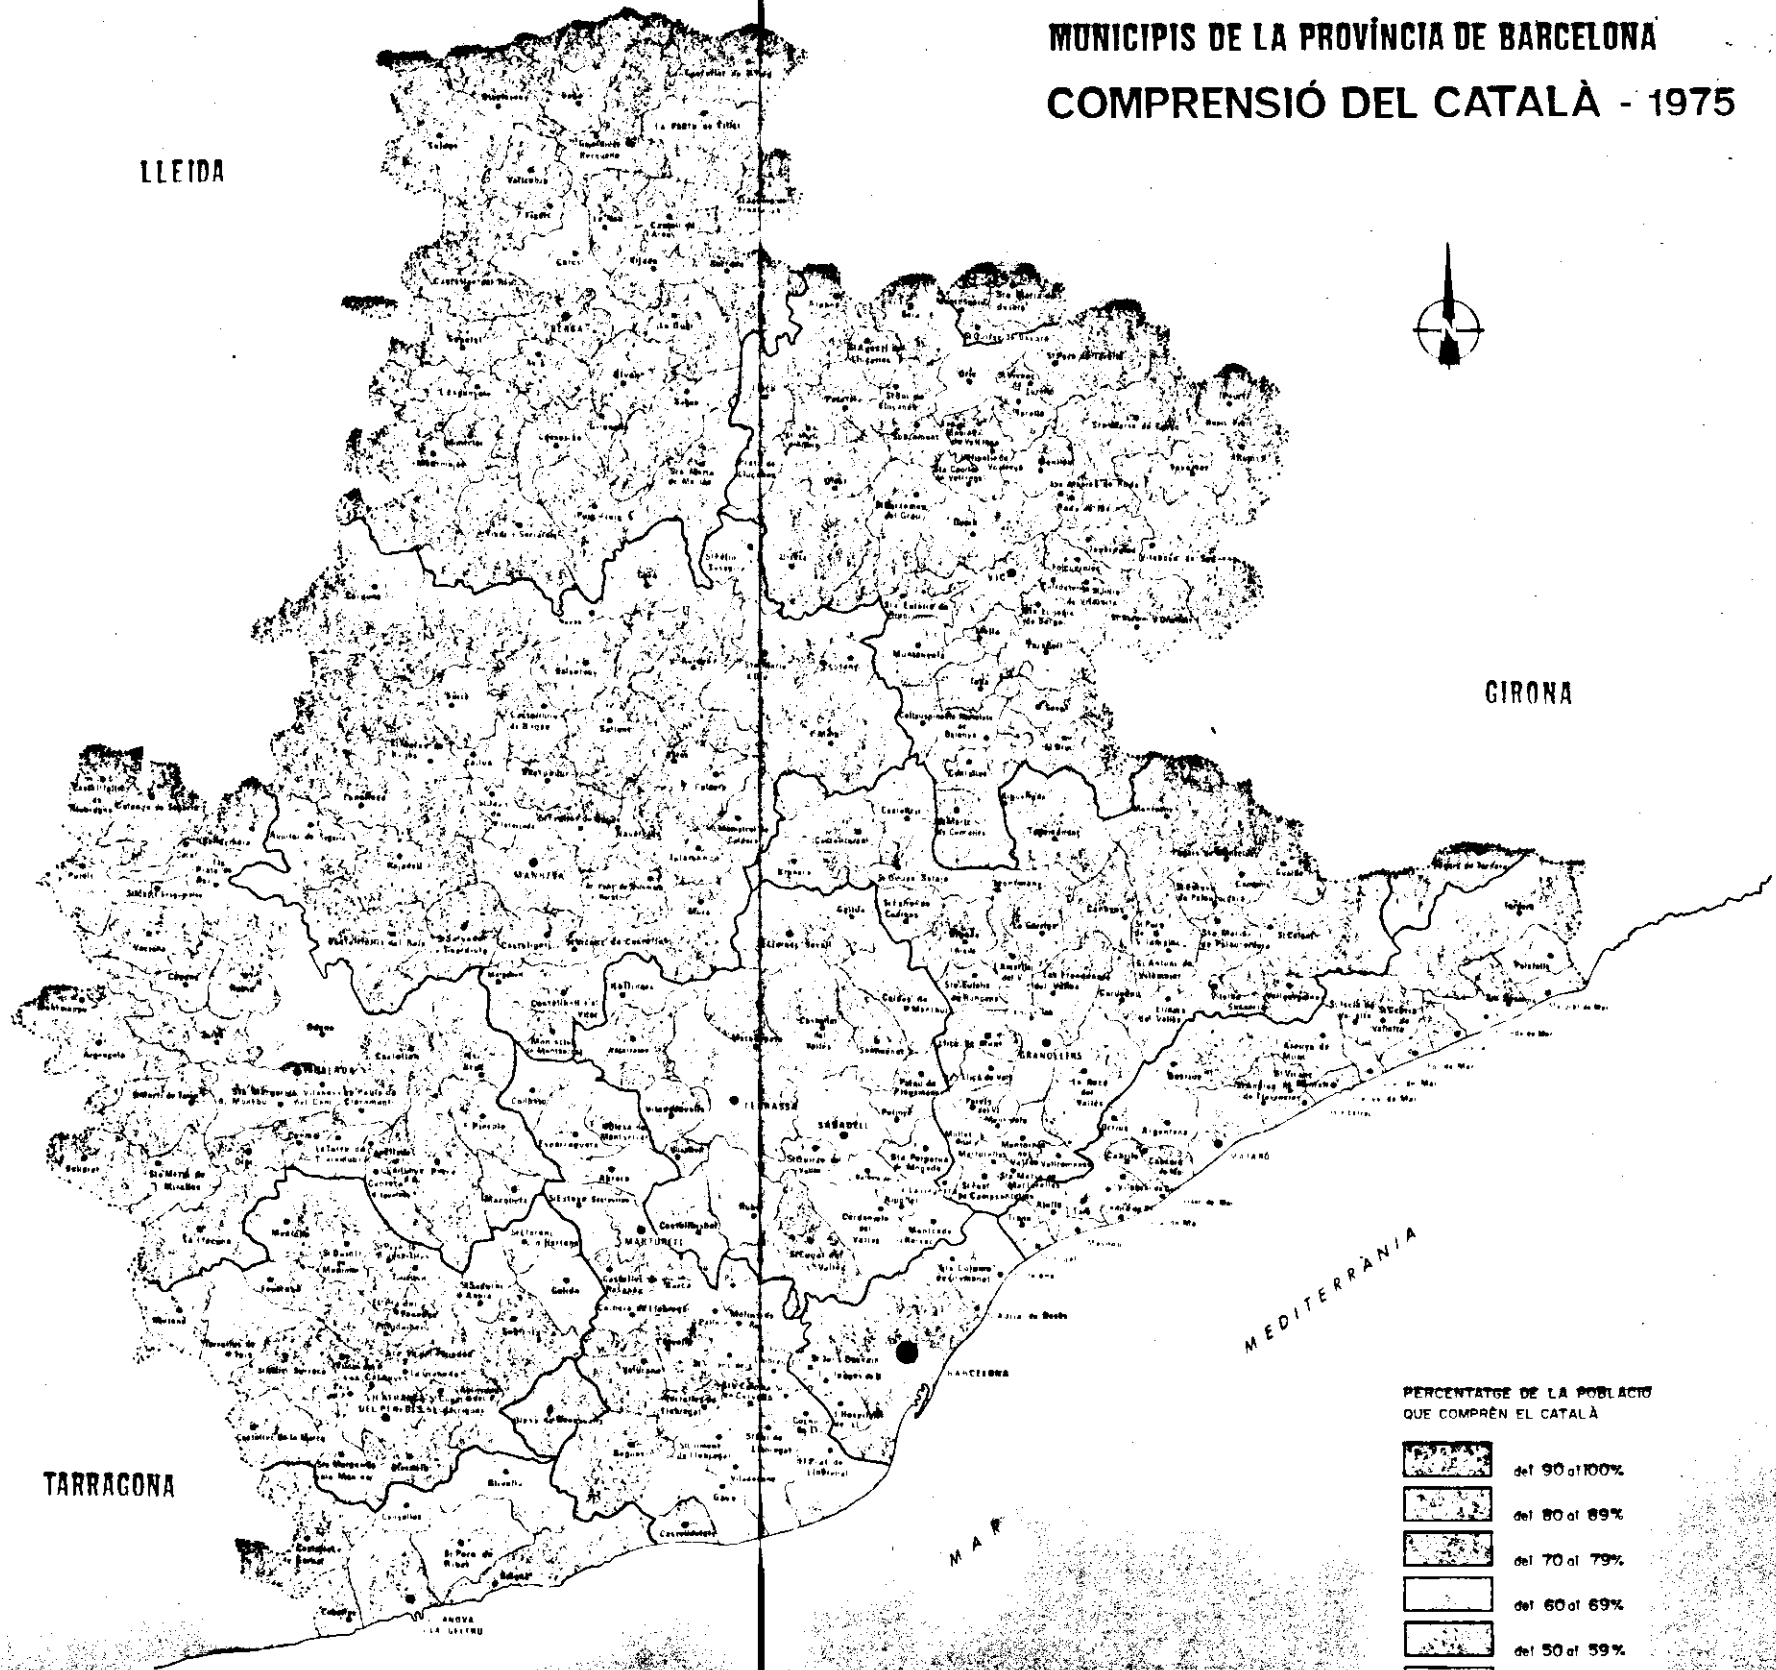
MUNICIPIS DE LA PROVÍNCIA DE BARCELONA
COMPRENSIÓ DEL CATALÀ - 1975

LLEIDA

GIRONA

TARRAGONA

N

VIC

MANRESA

BERGA

GRANOLLERS

TERRASSA

SABADELL

MARTORELL

MATARÓ

BARCELONA

VILANOVA I LA GELTRÚ

MAR MEDITERRÀNIA

PERCENTATGE DE LA POBLACIÓ QUE COMPRÈN EL CATALÀ

del 90 al 100%
del 80 al 89%
del 70 al 79%
del 60 al 69%
del 50 al 59%